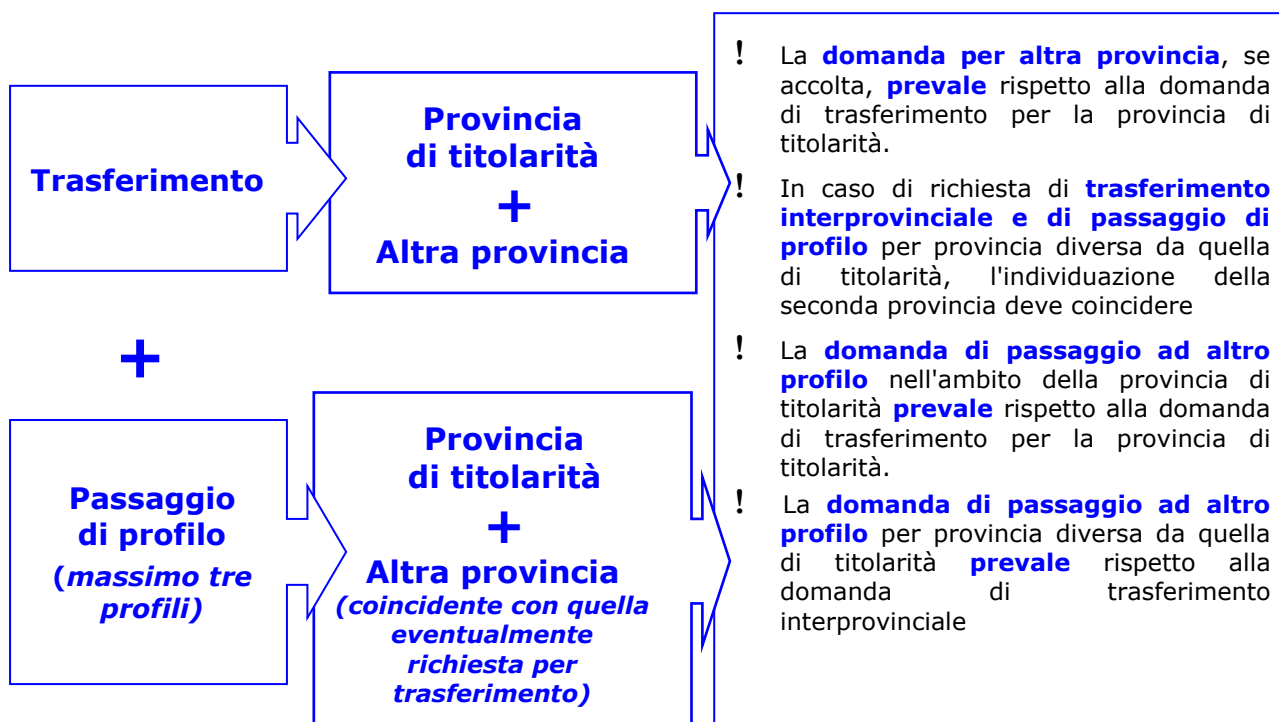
Trasferimento

Provincia di titolarità
+
Altra provincia

+

Passaggio di profilo
(*massimo tre profili*)

Provincia di titolarità
+
Altra provincia
*(coincidente con quella eventualmente richiesta per trasferimento)*

! La **domanda per altra provincia**, se accolta, **prevale** rispetto alla domanda di trasferimento per la provincia di titolarità.

! In caso di richiesta di **trasferimento interprovinciale e di passaggio di profilo** per provincia diversa da quella di titolarità, l'individuazione della seconda provincia deve coincidere

! La **domanda di passaggio ad altro profilo** nell'ambito della provincia di titolarità **prevale** rispetto alla domanda di trasferimento per la provincia di titolarità.

! La **domanda di passaggio ad altro profilo** per provincia diversa da quella di titolarità **prevale** rispetto alla domanda di trasferimento interprovinciale